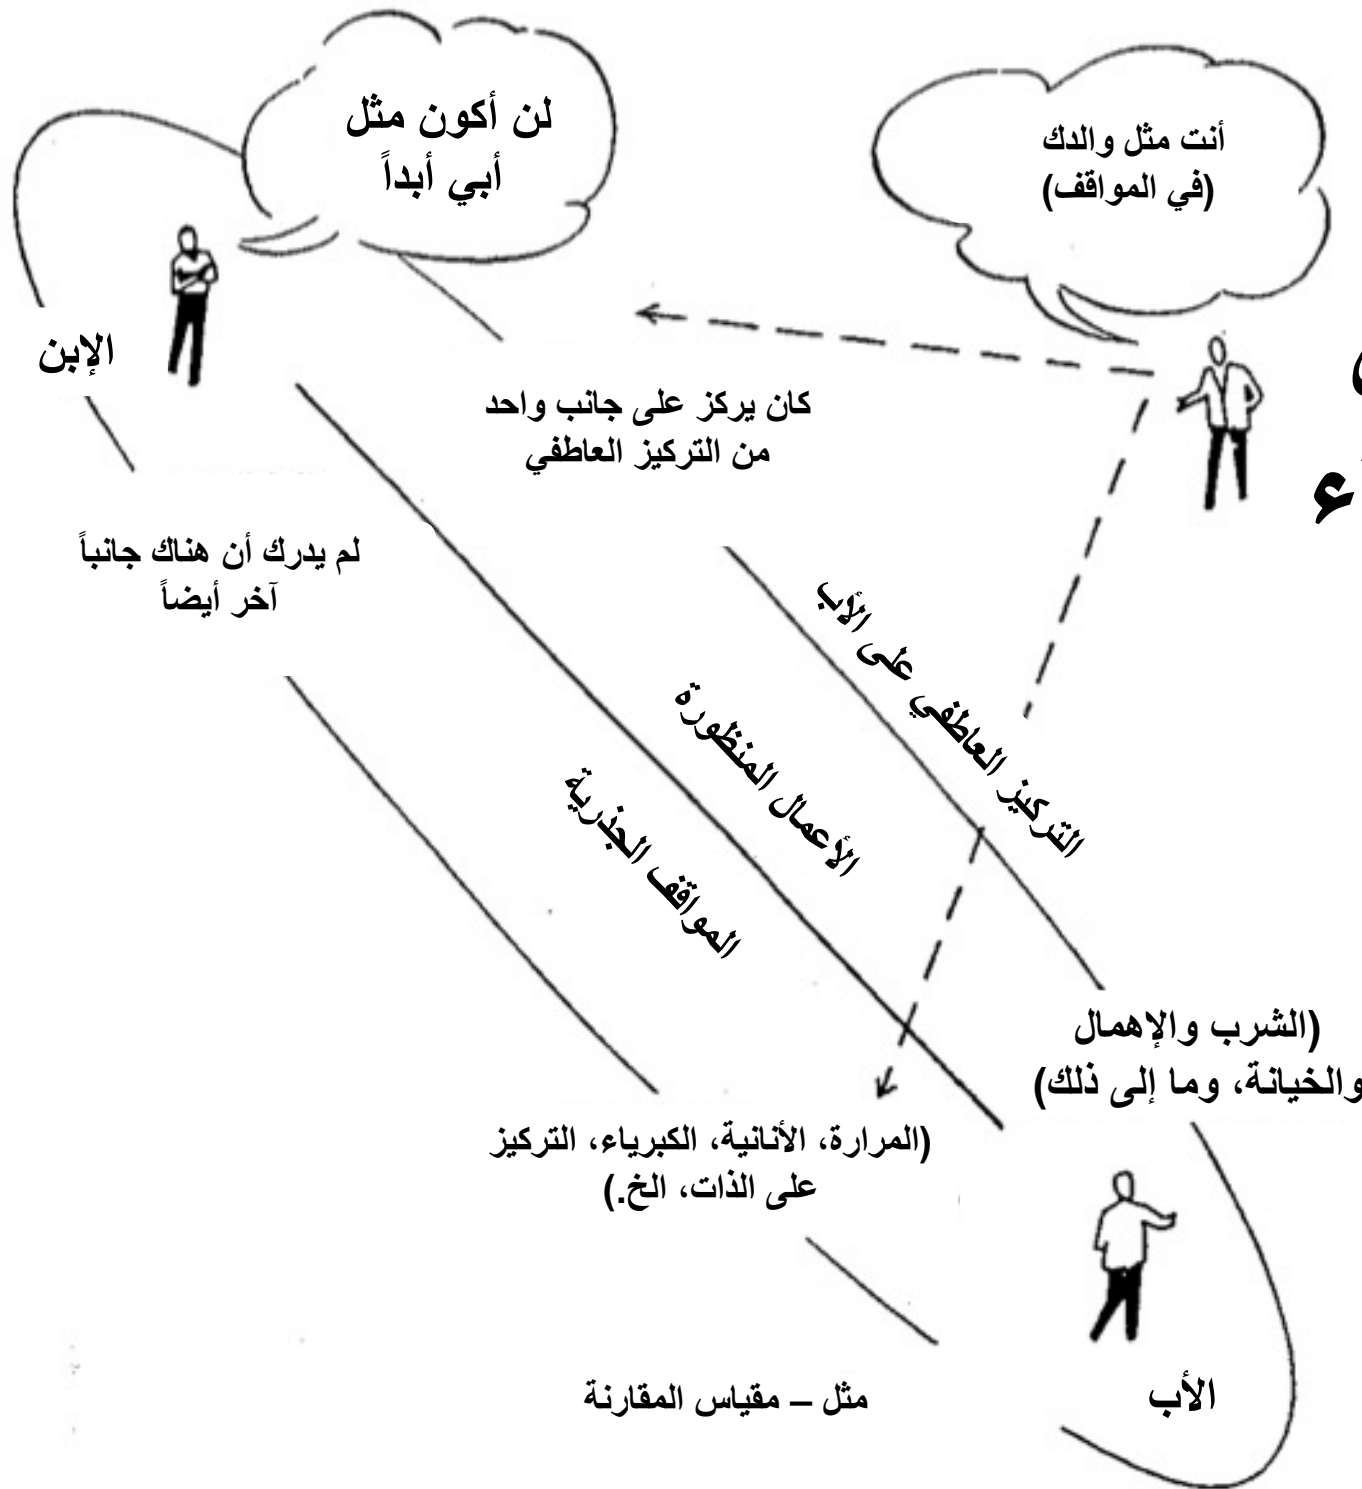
لن أكون مثل أبي أبداً

أنت مثل والدك (في المواقف)

الإبن

كان يركز على جانب واحد من التركيز العاطفي

لم يدرك أن هناك جانباً آخر أيضاً

التركيز العاطفي على الأب

الأعمال المنظورة

المواقف الجذرية

(الشرب والإهمال والخيانة، وما إلى ذلك)

(المرارة، الأنانية، الكبرياء، التركيز على الذات، الخ.)

الأب

مثل – مقياس المقارنة